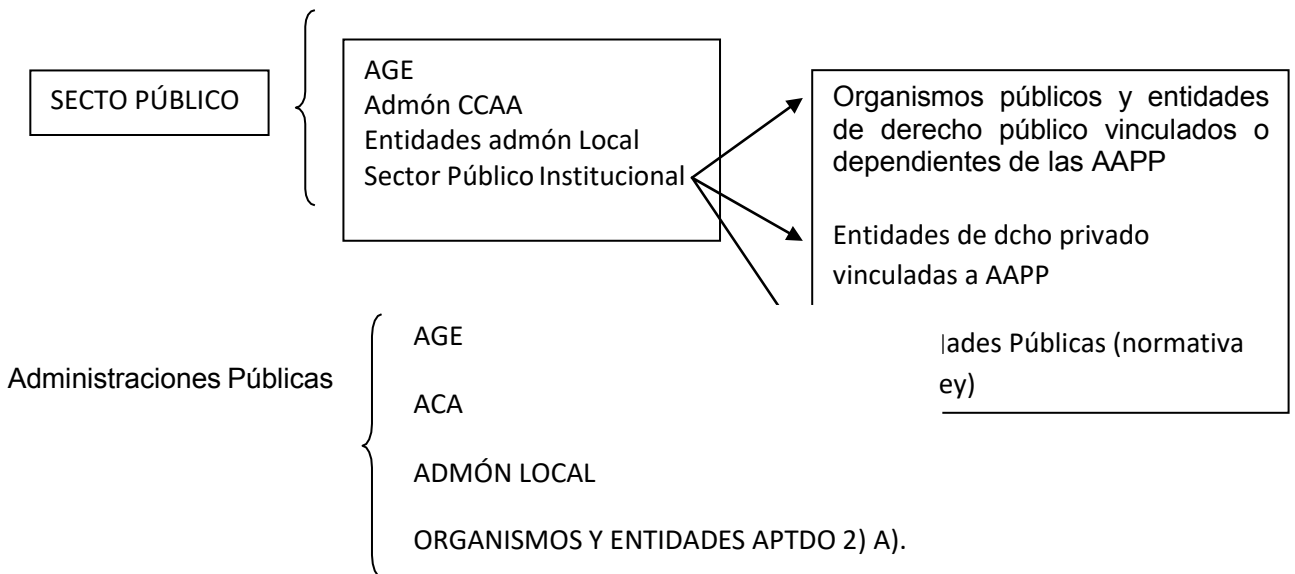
SECTO PÚBLICO

AGE
Admón CCAA
Entidades admón Local
Sector Público Institucional

Organismos públicos y entidades de derecho público vinculados o dependientes de las AAPP

Entidades de dcho privado vinculadas a AAPP

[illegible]lades Públicas (normativa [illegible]ey)

Administraciones Públicas

AGE

ACA

ADMÓN LOCAL

ORGANISMOS Y ENTIDADES APTDO 2) A).